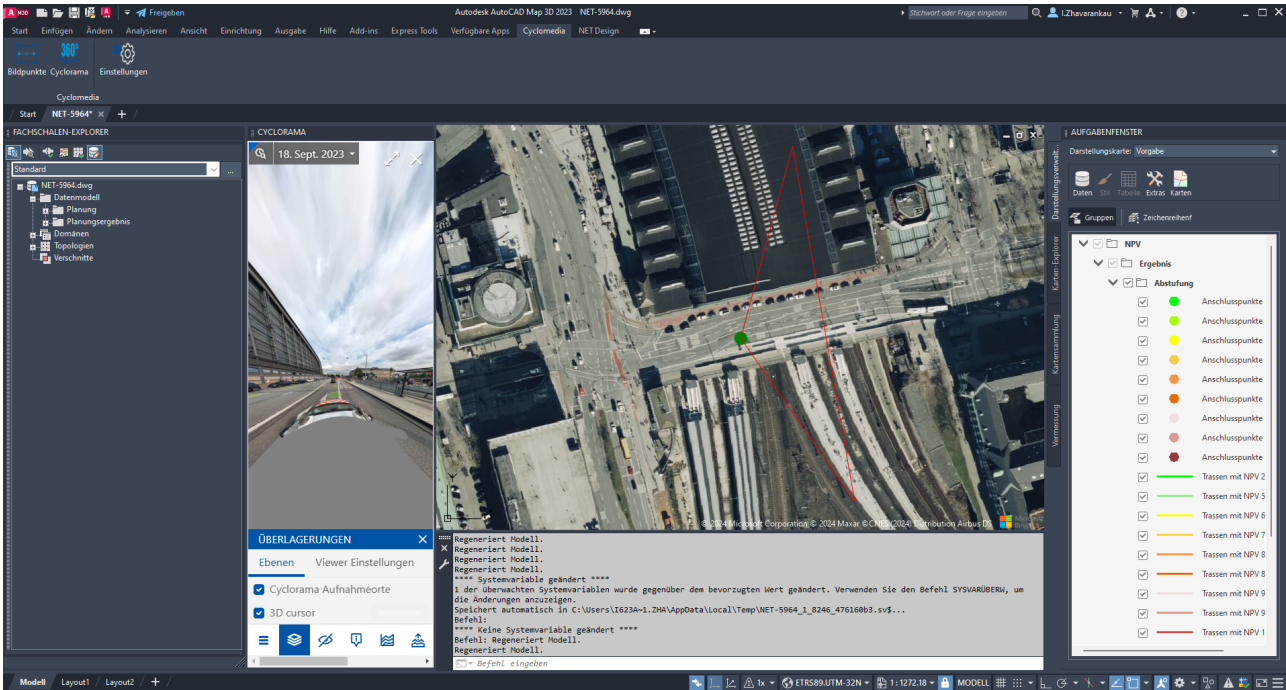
A MAP Freigeben Autodesk AutoCAD Map 3D 2023 NET-5964.dwg Stichwort oder Frage eingeben I.Zhavarankau

Start Einfügen Ändern Analysieren Ansicht Einrichtung Ausgabe Hilfe Add-ins Express Tools Verfügbare Apps Cyclomedia NET Design

Bildpunkte Cyclorama Einstellungen
Cyclomedia

Start NET-5964* × +

FACHSCHALEN-EXPLORER
Standard
NET-5964.dwg
Datenmodell
Planung
Planungsergebnis
Domänen
Topologien
Verschnitte

CYCLORAMA
18. Sept. 2023

ÜBERLAGERUNGEN ×
Ebenen Viewer Einstellungen
Cyclorama Aufnahmeorte
3D cursor

© 2024 Microsoft Corporation © 2024 Maxar ©CNES (2024) Distribution Airbus DS

Regeneriert Modell.
Regeneriert Modell.
Regeneriert Modell.
Regeneriert Modell.
**** Systemvariable geändert ****
1 der überwachten Systemvariablen wurde gegenüber dem bevorzugten Wert geändert. Verwenden Sie den Befehl SYSVARÜBERW, um die Änderungen anzuzeigen.
Speichert automatisch in C:\Users\I623A~1.ZHA\AppData\Local\Temp\NET-5964_1_8246_476160b3.sv$...
Befehl:
**** Keine Systemvariable geändert ****
Befehl: Regeneriert Modell.
Regeneriert Modell.
Befehl eingeben

AUFGABENFENSTER
Darstellungskarte: Vorgabe
Daten Stil Tabelle Extras Karten
Gruppen Zeichenreihenf
NPV
Ergebnis
Abstufung
Anschlusspunkte
Anschlusspunkte
Anschlusspunkte
Anschlusspunkte
Anschlusspunkte
Anschlusspunkte
Anschlusspunkte
Anschlusspunkte
Anschlusspunkte
Trassen mit NPV 2
Trassen mit NPV 5
Trassen mit NPV 6
Trassen mit NPV 7
Trassen mit NPV 8
Trassen mit NPV 8
Trassen mit NPV 9
Trassen mit NPV 9
Trassen mit NPV 1
Darstellungsverwalt... Karten Explorer Kartensammlung Vermessung

Modell Layout1 Layout2 +
1x ETRS89.UTM-32N 1:1272.18 MODELL